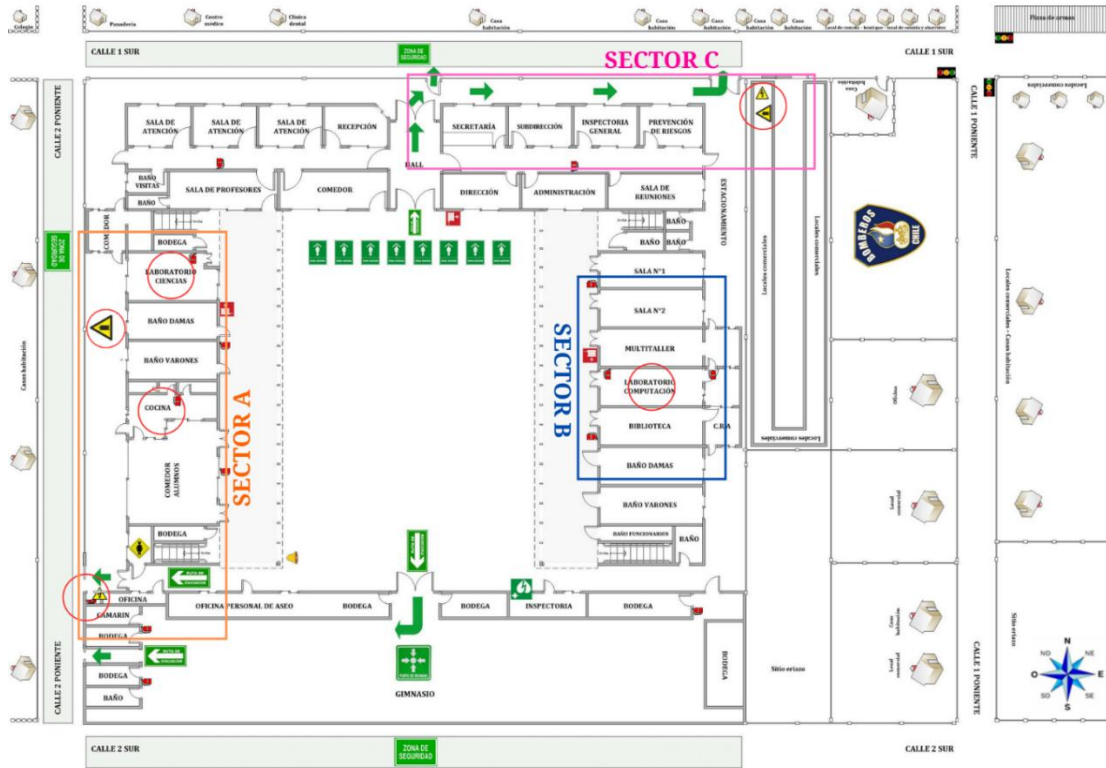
Colegio
Panadería
Centro médico
Clínica dental
Casa habitación
Casa habitación
Casa habitación
Casa habitación
Casa habitación
Local de comida
Botiquín
Local de venta
Plaza de armas
CALLE 1 SUR
ZONA DE SEGURIDAD
CALLE 1 SUR
SECTOR C
Casa habitación
Locales comerciales
CALLE 2 PONIENTE
SALA DE ATENCIÓN
SALA DE ATENCIÓN
SALA DE ATENCIÓN
RECEPCIÓN
HALL
SECRETARÍA
SUBDIRECCIÓN
INSPECTORIA GENERAL
PREVENCIÓN DE RIESGOS
CALLE 1 PONIENTE
BAÑO VISITAS
BAÑO
SALA DE PROFESORES
COMEDOR
DIRECCIÓN
ADMINISTRACIÓN
SALA DE REUNIONES
ESTACIONAMIENTO
Locales comerciales
Locales comerciales
BOMBEROS CHILE
COMEDOR
BAÑO
BAÑO
BAÑO
BODEGA
LABORATORIO CIENCIAS
SALA N°1
SALA N°2
Locales comerciales - Casas habitación
BAÑO DAMAS
BAÑO VARONES
SECTOR B
MULTITALLER
Casas habitación
LABORATORIO COMPUTACIÓN
COCINA
BIBLIOTECA
C.R.A
Locales comerciales
Oficina
SECTOR A
COMEDOR ALUMNOS
BAÑO DAMAS
BAÑO VARONES
Local comercial
BODEGA
BAÑO FUNCIONARIOS
BAÑO
OFICINA
OFICINA PERSONAL DE ASEO
BODEGA
BODEGA
INSPECTORIA
BODEGA
CAMARIN
BODEGA
Casa habitación
BODEGA
BAÑO
GIMNASIO
BODEGA
Sitio eriazo
Local comercial
CALLE 2 PONIENTE
Sitio eriazo
CALLE 2 PONIENTE
N
NO
NE
O
E
SO
SE
S
CALLE 2 SUR
ZONA DE SEGURIDAD
CALLE 2 SUR